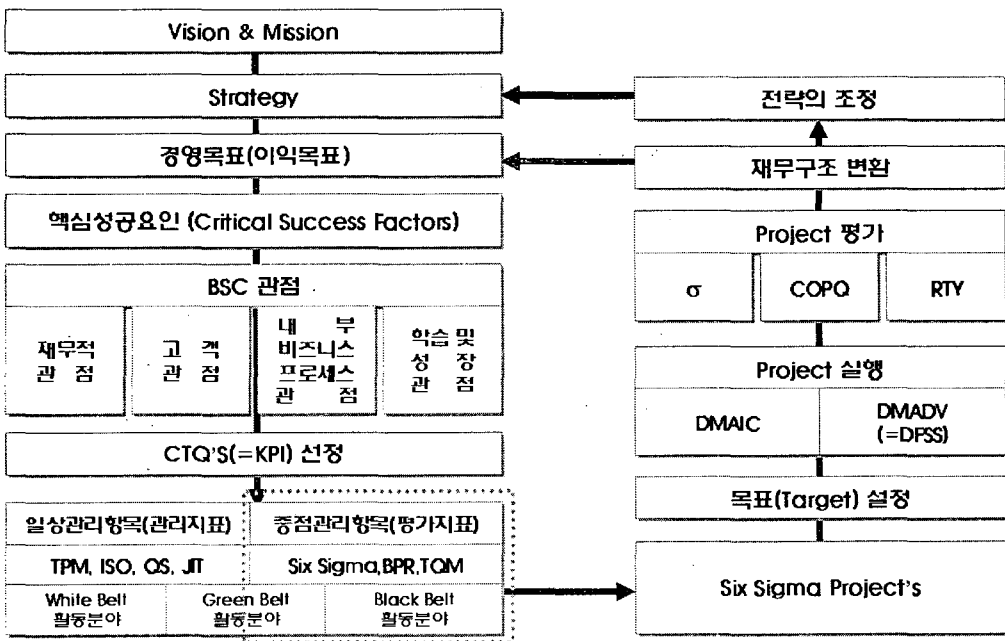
Vision & Mission

Strategy

경영목표(이익목표)

핵심성공요인 (Critical Success Factors)

BSC 관점

재무적 관점

고객 관점

내부 비즈니스 프로세스 관점

학습 및 성장 관점

CTQ'S(=KPI) 선정

일상관리항목(관리지표)

중점관리항목(평가지표)

TPM, ISO, QS, JIT

Six Sigma,BPR,TQM

White Belt 활동분야

Green Belt 활동분야

Black Belt 활동분야

전략의 조정

재무구조 변환

Project 평가

σ

COPQ

RTY

Project 실행

DMAIC

DMADV (=DFSS)

목표(Target) 설정

Six Sigma Project's